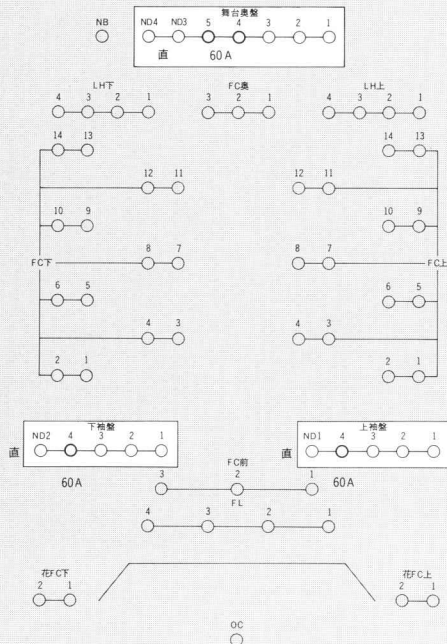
NB

舞台奥盤
ND4 ND3 5 4 3 2 1
直 60 A

LH下
4 3 2 1

FC奥
3 2 1

LH上
4 3 2 1

14 13
12 11
10 9
8 7
FC下
6 5
4 3
2 1

14 13
12 11
10 9
8 7
FC上
6 5
4 3
2 1

下袖盤
直 ND2 4 3 2 1
60A

上袖盤
直 ND1 4 3 2 1
60A

FC前
3 2 1
FL
4 3 2 1

花FC下
2 1

花FC上
2 1

OC